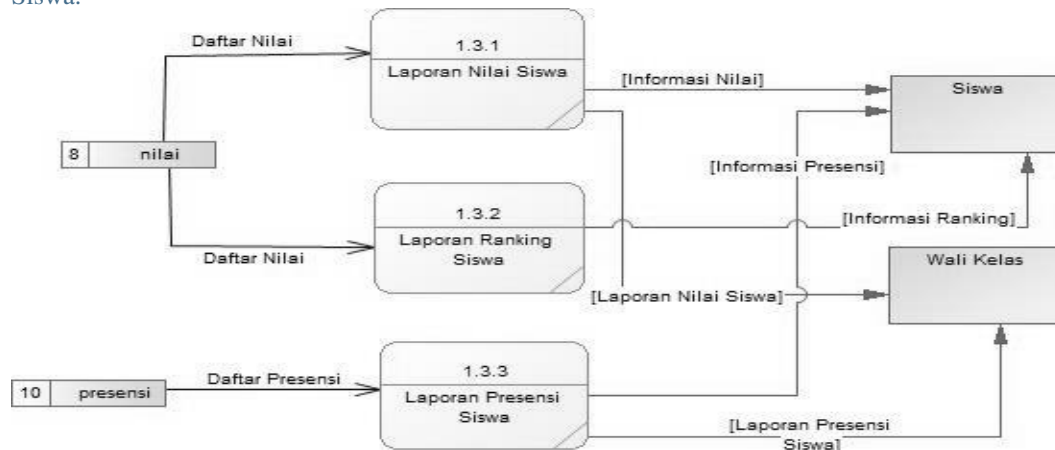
Siswa.

Daftar Nilai

1.3.1
Laporan Nilai Siswa

[Informasi Nilai]

Siswa

8 nilai

[Informasi Presensi]

1.3.2
Laporan Ranking Siswa

[Informasi Ranking]

Daftar Nilai

Wali Kelas

[Laporan Nilai Siswa]

10 presensi

Daftar Presensi

1.3.3
Laporan Presensi Siswa

[Laporan Presensi Siswa]